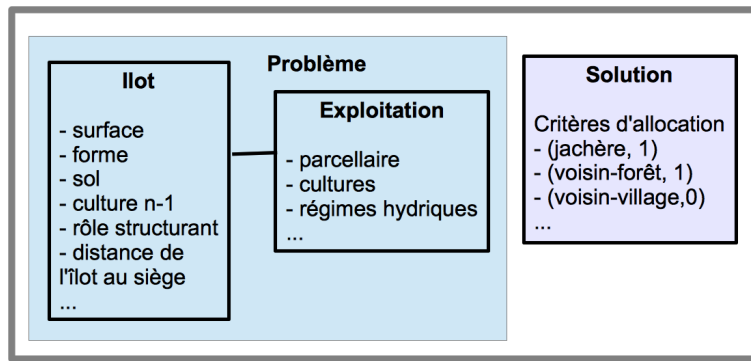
Problème

Ilot
- surface
- forme
- sol
- culture n-1
- rôle structurant
- distance de l'îlot au siège
...

Exploitation
- parcellaire
- cultures
- régimes hydriques
...

Solution
Critères d'allocation
- (jachère, 1)
- (voisin-forêt, 1)
- (voisin-village,0)
...